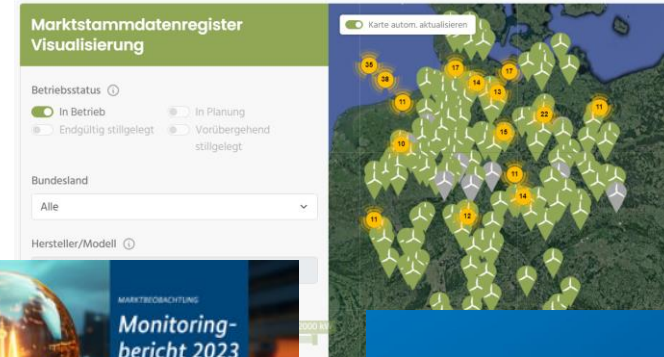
Marktstammdatenregister Visualisierung

Betriebsstatus ⓘ

In Betrieb

In Planung

Endgültig stillgelegt

Vorübergehend stillgelegt

Bundesland

Alle

Hersteller/Modell ⓘ

Karte autom. aktualisieren

35

38

17

14

17

13

11

11

22

11

10

15

11

14

11

12

MARKTBEOBACHTUNG

Monitoringbericht 2023

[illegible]000 kW